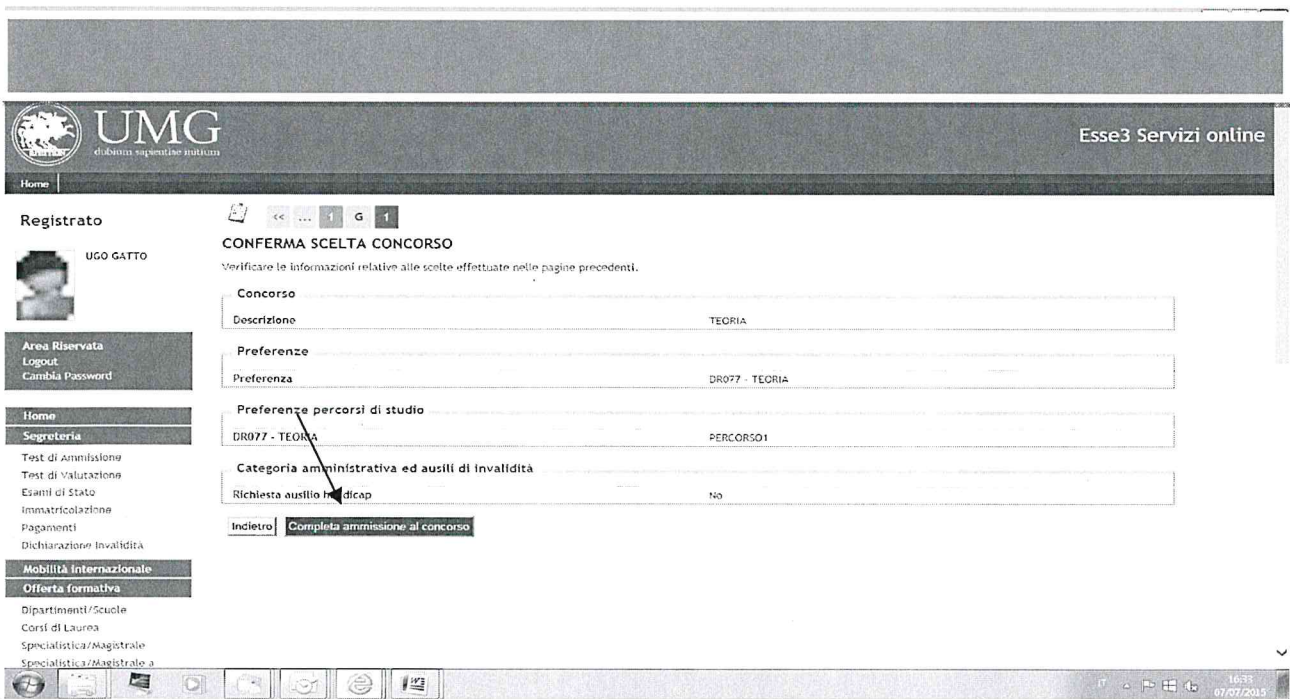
UMG
dubium sapientiae initium

Esse3 Servizi online

Home

Registrato

UGO GATTO

Area Riservata
Logout
Cambia Password

Home
Segreteria
Test di Ammissione
Test di Valutazione
Esami di Stato
Immatricolazione
Pagamenti
Dichiarazione Invalidità
Mobilità internazionale
Offerta formativa
Dipartimenti/Scuole
Corsi di Laurea
Specialistica/Magistrale
Specialistica/Magistrale a

<< ... 1 G 1

CONFERMA SCELTA CONCORSO

Verificare le informazioni relative alle scelte effettuate nelle pagine precedenti.

Concorso

| | |
|---|---|
| Descrizione | TEORIA |

Preferenze

| | |
|---|---|
| Preferenza | DR077 - TEORIA |

Preferenze percorsi di studio

| | |
|---|---|
| DR077 - TEORIA | PERCORSO1 |

Categoria amministrativa ed ausili di invalidità

| | |
|---|---|
| Richiesta ausilio handicap | No |

Indietro | Completa ammissione al concorso

16:33
07/07/2015